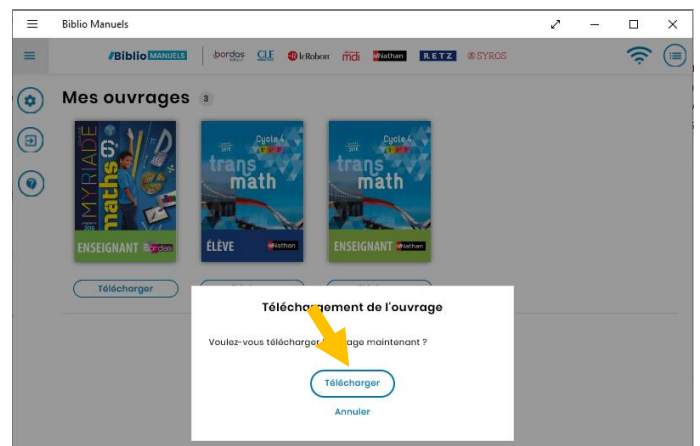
Biblio Manuels

#Biblio MANUELS | bordas CLE le Robert mdi Nathan RETZ SYROS

Mes ouvrages 3

MYRIADE 6e maths ENSEIGNANT Bordas

Cycle 4 trans math ÉLÈVE Nathan

Cycle 4 trans math ENSEIGNANT Nathan

Télécharger

Téléchargement de l'ouvrage

Voulez-vous télécharger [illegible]age maintenant ?

Télécharger

Annuler